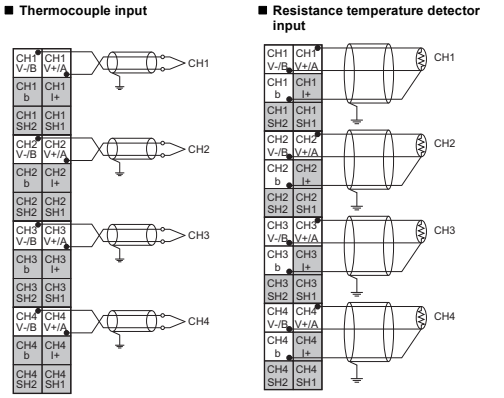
■ Thermocouple input

| CH1 V-/B | CH1 V+/A |
|---|---|
| CH1 b | CH1 I+ |
| CH1 SH2 | CH1 SH1 |
| CH2 V-/B | CH2 V+/A |
| CH2 b | CH2 I+ |
| CH2 SH2 | CH2 SH1 |
| CH3 V-/B | CH3 V+/A |
| CH3 b | CH3 I+ |
| CH3 SH2 | CH3 SH1 |
| CH4 V-/B | CH4 V+/A |
| CH4 b | CH4 I+ |
| CH4 SH2 | CH4 SH1 |

CH1
CH2
CH3
CH4

■ Resistance temperature detector input

| CH1 V-/B | CH1 V+/A |
|---|---|
| CH1 b | CH1 I+ |
| CH1 SH2 | CH1 SH1 |
| CH2 V-/B | CH2 V+/A |
| CH2 b | CH2 I+ |
| CH2 SH2 | CH2 SH1 |
| CH3 V-/B | CH3 V+/A |
| CH3 b | CH3 I+ |
| CH3 SH2 | CH3 SH1 |
| CH4 V-/B | CH4 V+/A |
| CH4 b | CH4 I+ |
| CH4 SH2 | CH4 SH1 |

CH1
CH2
CH3
CH4